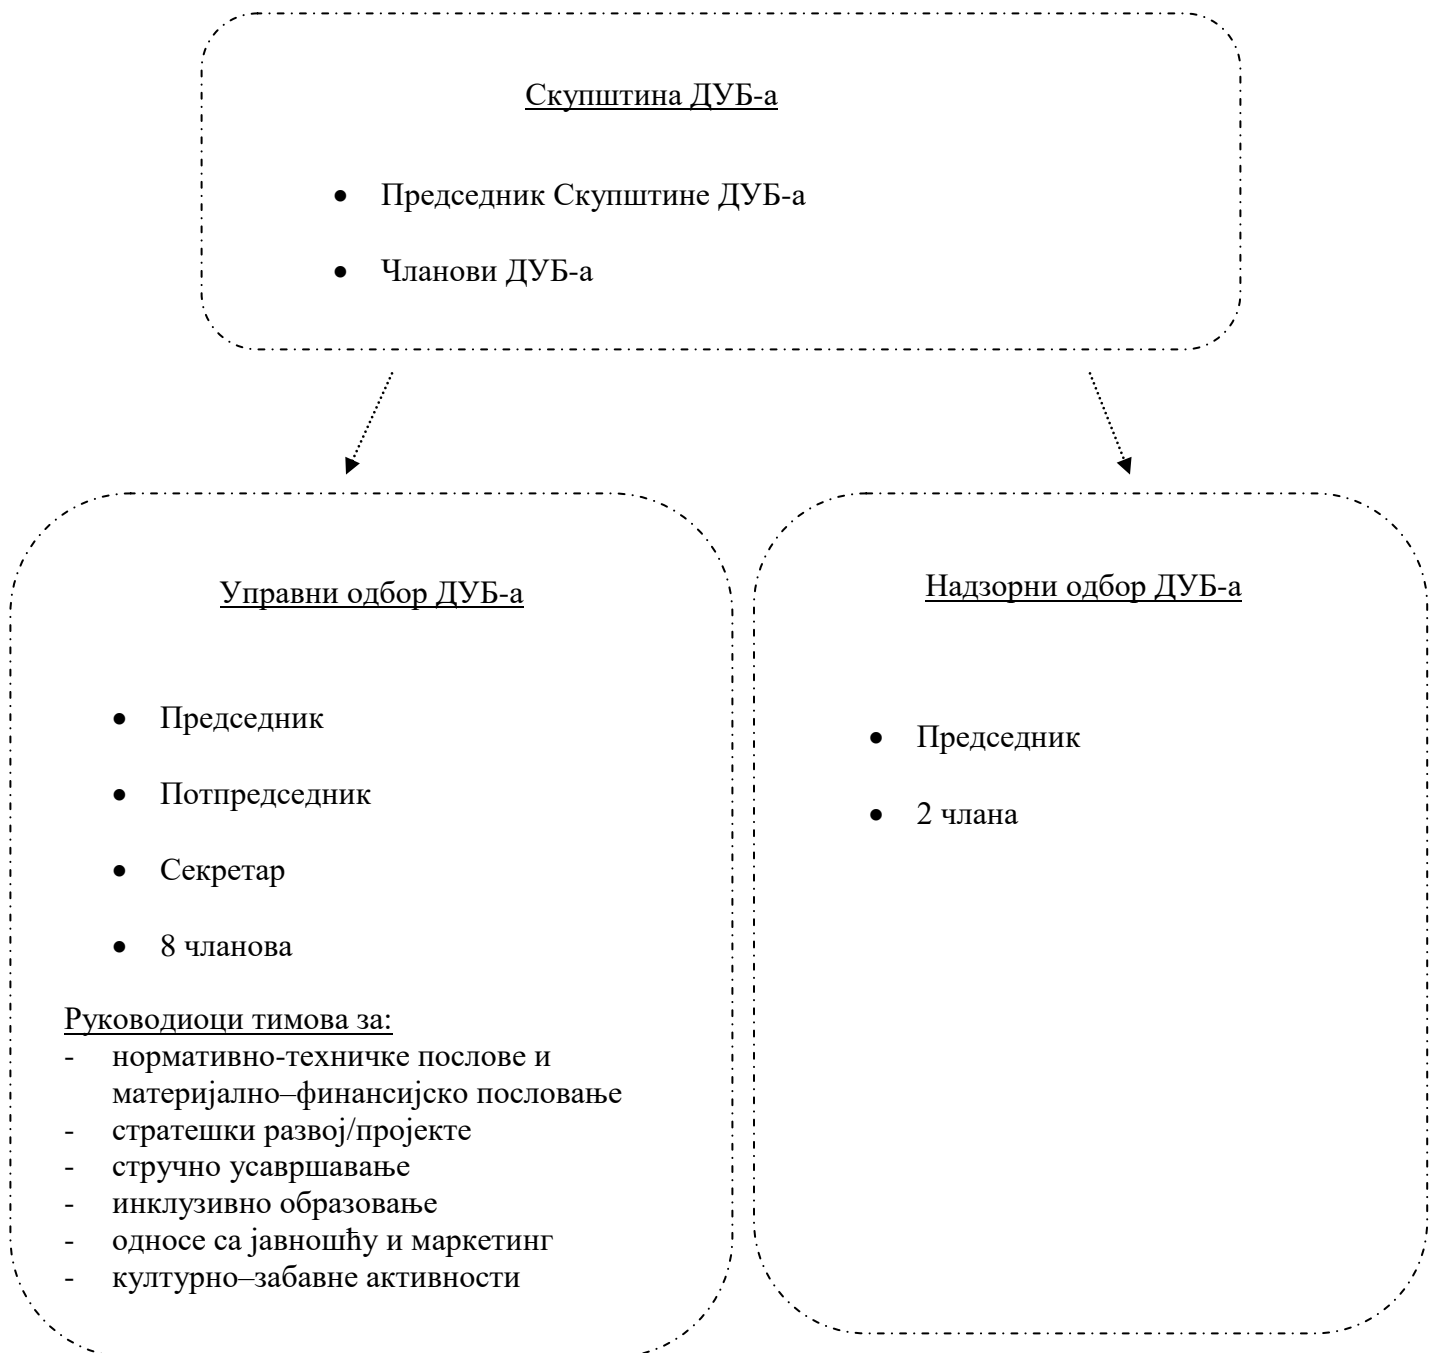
Скупштина ДУБ-а

- Председник Скупштине ДУБ-а
- Чланови ДУБ-а

Управни одбор ДУБ-а

- Председник
- Потпредседник
- Секретар
- 8 чланова

Руководиоци тимова за:
- нормативно-техничке послове и материјално–финансијско пословање
- стратешки развој/пројекте
- стручно усавршавање
- инклузивно образовање
- односе са јавношћу и маркетинг
- културно–забавне активности

Надзорни одбор ДУБ-а

- Председник
- 2 члана